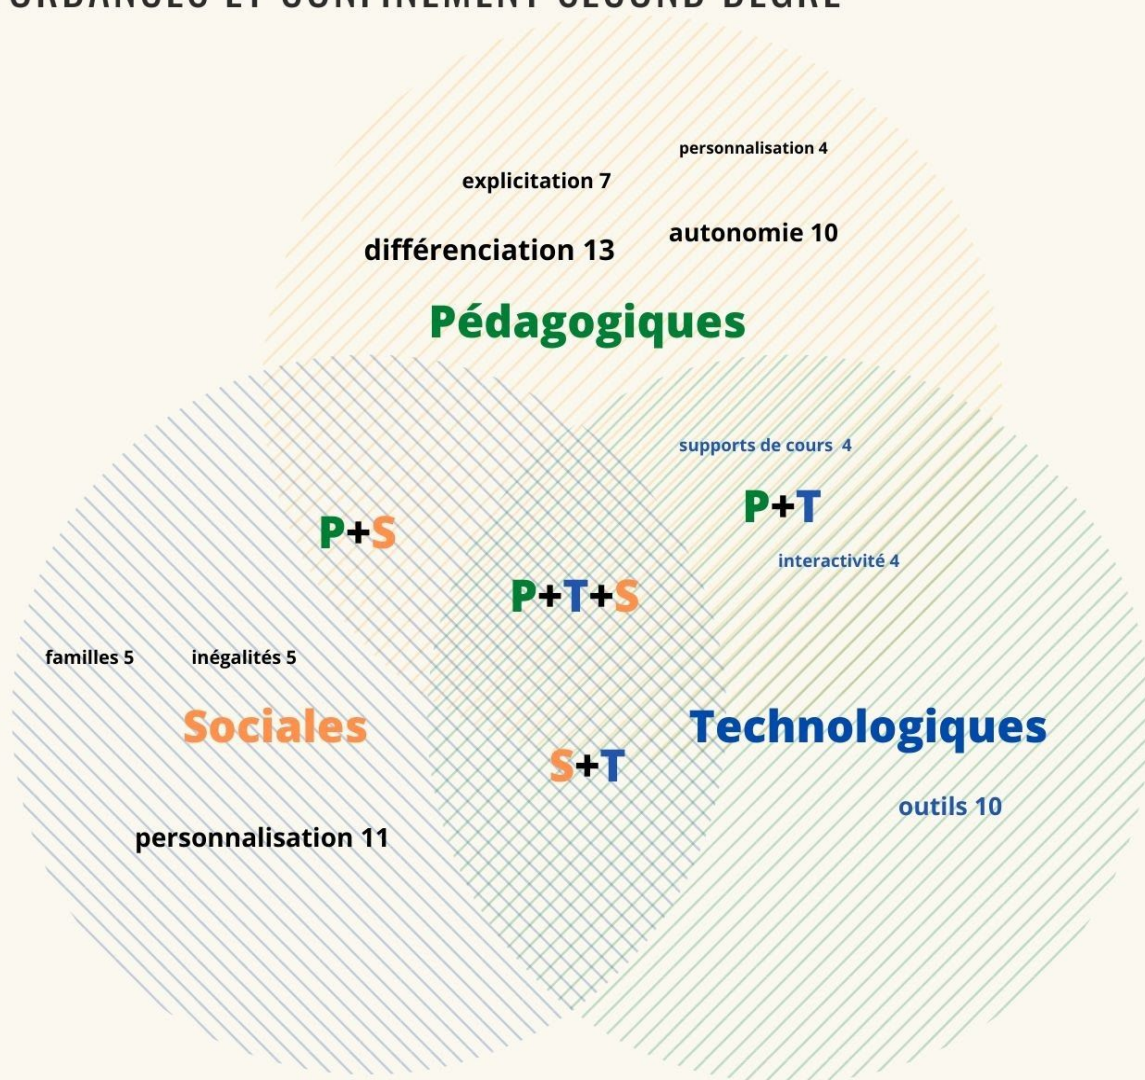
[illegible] ET CONFINEMENT SECOND DEGRÉ

personnalisation 4

explicitation 7

différenciation 13

autonomie 10

Pédagogiques

supports de cours 4

P+T

P+S

interactivité 4

P+T+S

familles 5

inégalités 5

Sociales

Technologiques

S+T

outils 10

personnalisation 11